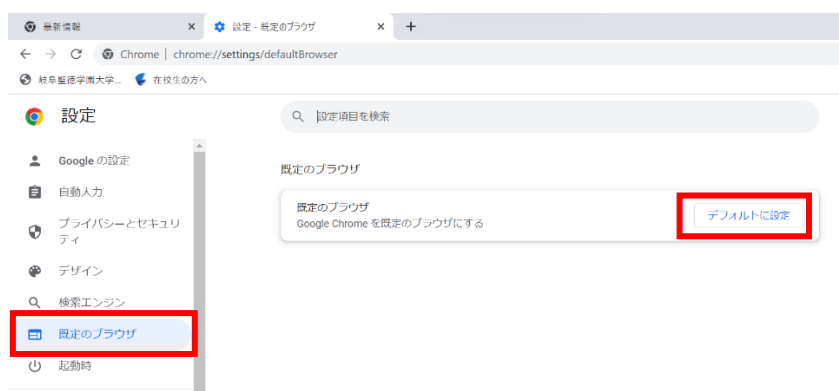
最新情報 ×
設定 - 既定のブラウザ ×
+
Chrome | chrome://settings/defaultBrowser
岐阜聖徳学園大学...
在校生の方へ

設定

設定項目を検索

Google の設定
自動入力
プライバシーとセキュリティ
デザイン
検索エンジン
既定のブラウザ
起動時

既定のブラウザ

既定のブラウザ
Google Chrome を既定のブラウザにする
デフォルトに設定